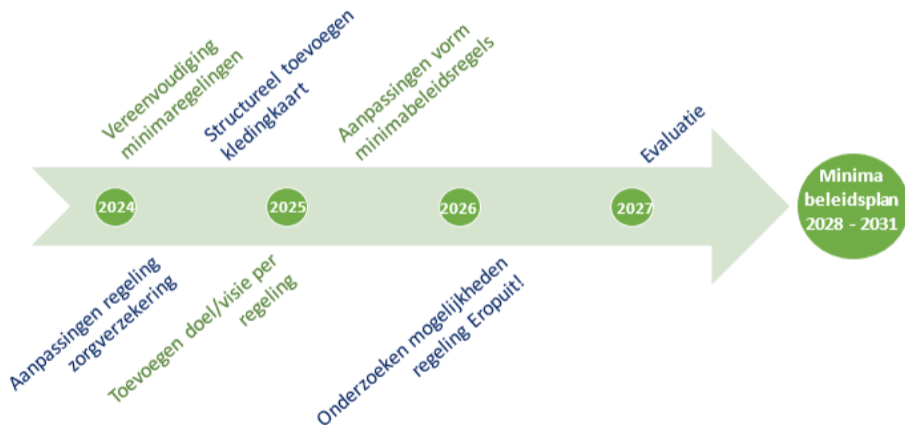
Vereenvoudiging minimaregelingen

Structureel toevoegen kledingkaart

Aanpassingen vorm minimabeleidsregels

Evaluatie

2024

2025

2026

2027

Minima beleidsplan 2028 - 2031

Aanpassingen regeling zorgverzekering

Toevoegen doel/visie per regeling

Onderzoeken mogelijkheden regeling Eropuit!